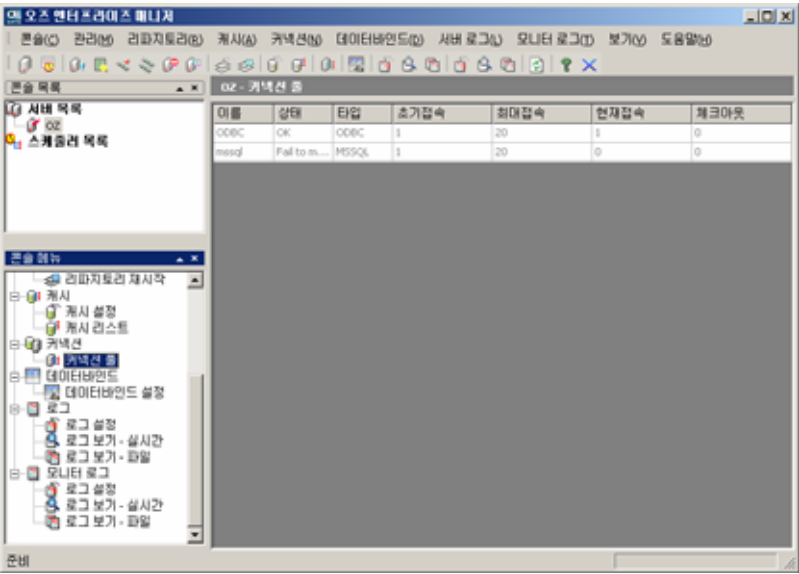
오즈 엔터프라이즈 매니저

콘솔(C) 관리(M) 리파지토리(R) 캐시(A) 커넥션(N) 데이터바인드(D) 서버 로그(L) 모니터 로그(T) 보기(V) 도움말(H)

콘솔 목록

서버 목록
OZ
스케줄러 목록

oz - 커넥션 풀

| 이름 | 상태 | 타입 | 초기접속 | 최대접속 | 현재접속 | 체크아웃 |
|---|---|---|---|---|---|---|
| ODBC | OK | ODBC | 1 | 20 | 1 | 0 |
| mssql | Fail to m... | MSSQL | 1 | 20 | 0 | 0 |

콘솔 메뉴

리파지토리 재시작
캐시
캐시 설정
캐시 리스트
커넥션
커넥션 풀
데이터바인드
데이터바인드 설정
로그
로그 설정
로그 보기 - 실시간
로그 보기 - 파일
모니터 로그
로그 설정
로그 보기 - 실시간
로그 보기 - 파일

준비